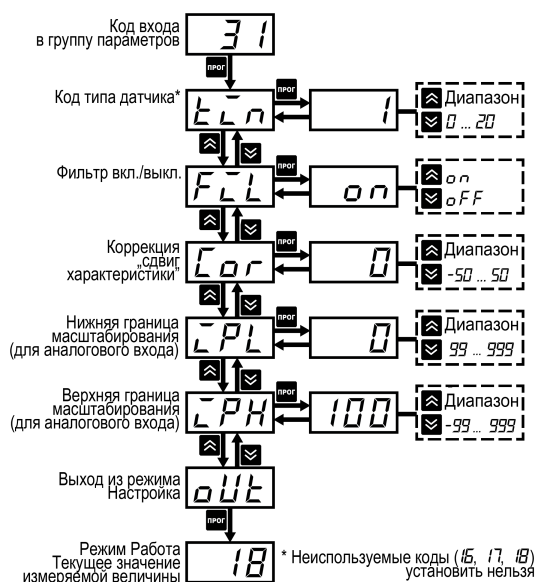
Код входа в группу параметров
31
прог
Код типа датчика*
t-n
прог
1
Диапазон
0 ... 20

Фильтр вкл./выкл.
FLL
прог
on
on
oFF

Коррекция „сдвиг характеристики"
Cor
прог
0
Диапазон
-50 ... 50

Нижняя граница масштабирования (для аналогового входа)
-PL
прог
0
Диапазон
99 ... 999

Верхняя граница масштабирования (для аналогового входа)
-PH
прог
100
Диапазон
-99 ... 999

Выход из режима Настройка
oUt
прог

Режим Работа Текущее значение измеряемой величины
18

* Неиспользуемые коды (16, 17, 18) установить нельзя